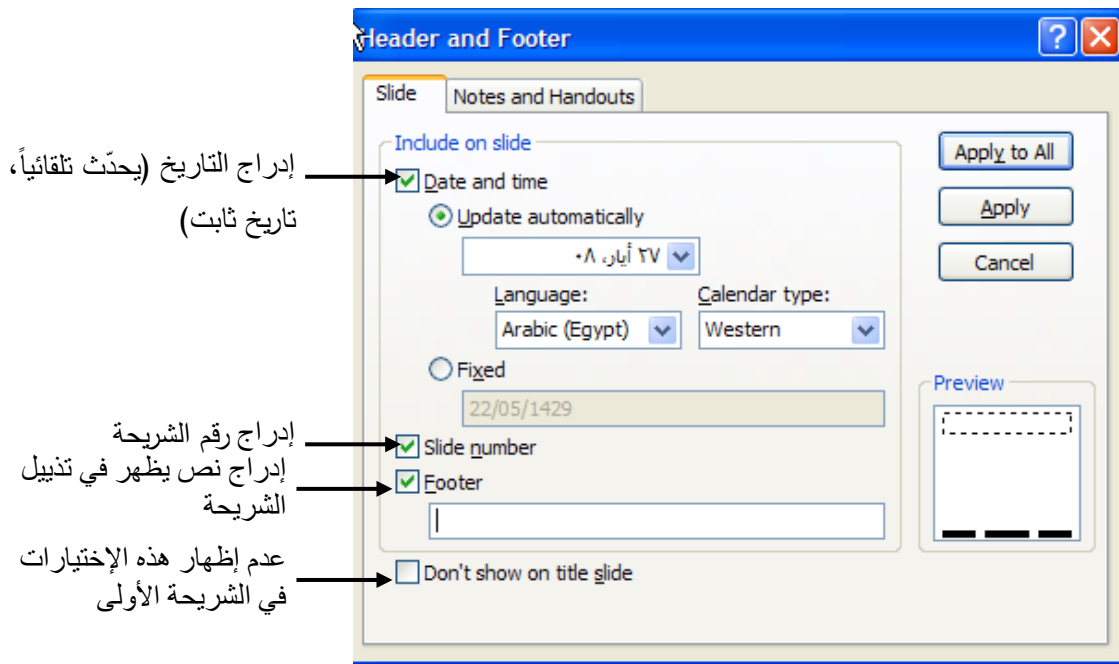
Header and Footer

Slide | Notes and Handouts

Include on slide

إدراج التاريخ (يحدّث تلقائياً، تاريخ ثابت)

Date and time

Update automatically

٢٧ أيار، ٠٨

Language:
Arabic (Egypt)

Calendar type:
Western

Fixed

22/05/1429

إدراج رقم الشريحة

Slide number

إدراج نص يظهر في تذييل الشريحة

Footer

عدم إظهار هذه الإختيارات في الشريحة الأولى

Don't show on title slide

Apply to All

Apply

Cancel

Preview